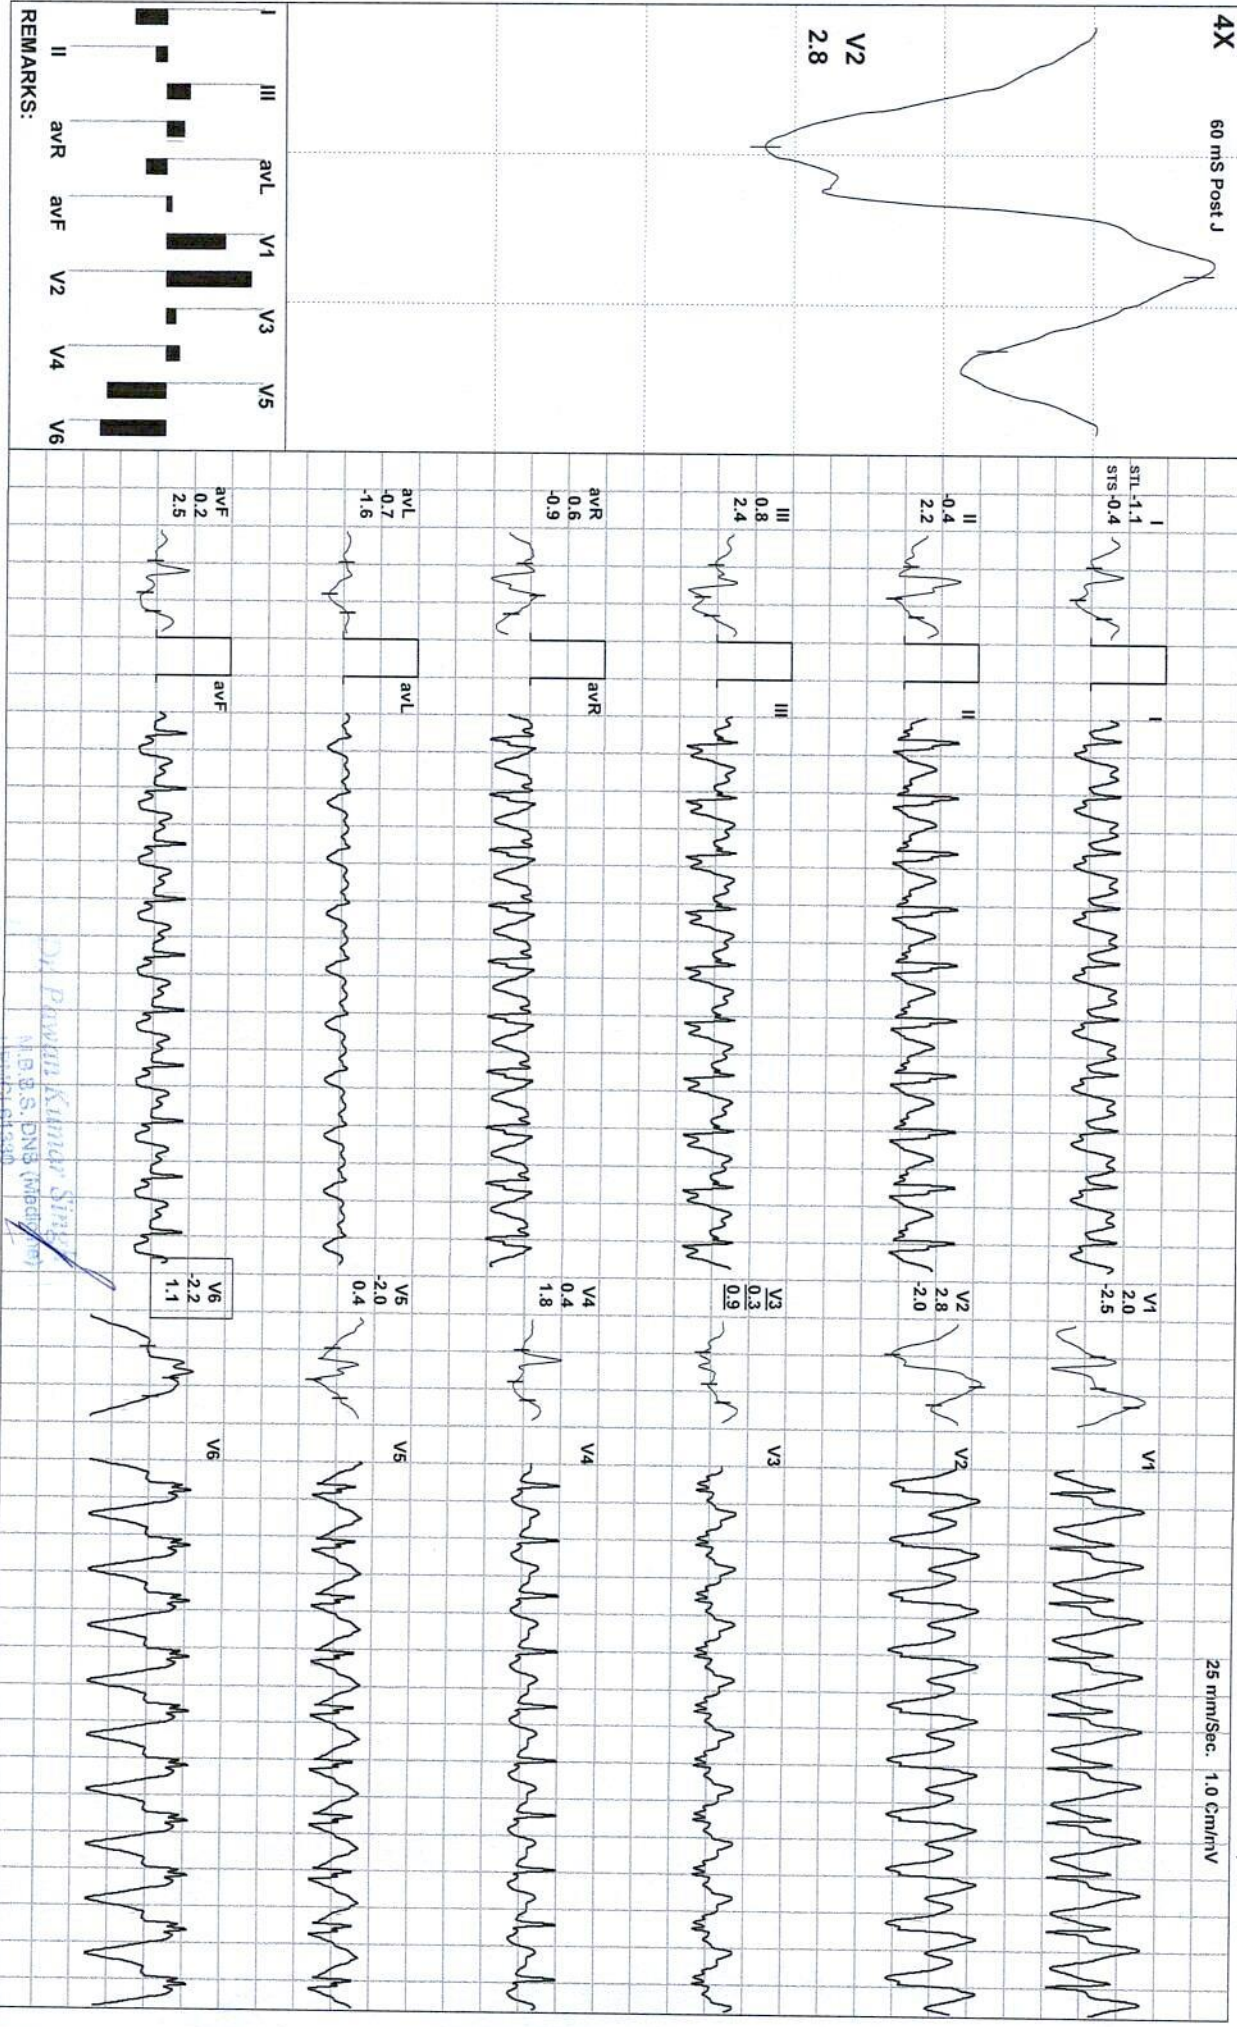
4X

60 mS Post J

V2
2.8

I III avL V1 V3 V5

II avR avF V2 V4 V6

REMARKS:

I
STL -1.1
STS -0.4

II
-0.4
2.2

III
0.8
2.4

avR
0.6
-0.9

avL
-0.7
-1.6

avF
0.2
2.5

I

II

III

avR

avL

avF

V1
2.0
-2.5

V2
2.8
-2.0

V3
0.3
0.9

V4
0.4
1.8

V5
-2.0
0.4

V6
-2.2
1.1

V1

V2

V3

V4

V5

V6

25 mm/Sec. 1.0 Cm/mV

Dr. Pawan Kumar Singh
M.B.B.S. DNB (Medicine)
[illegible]